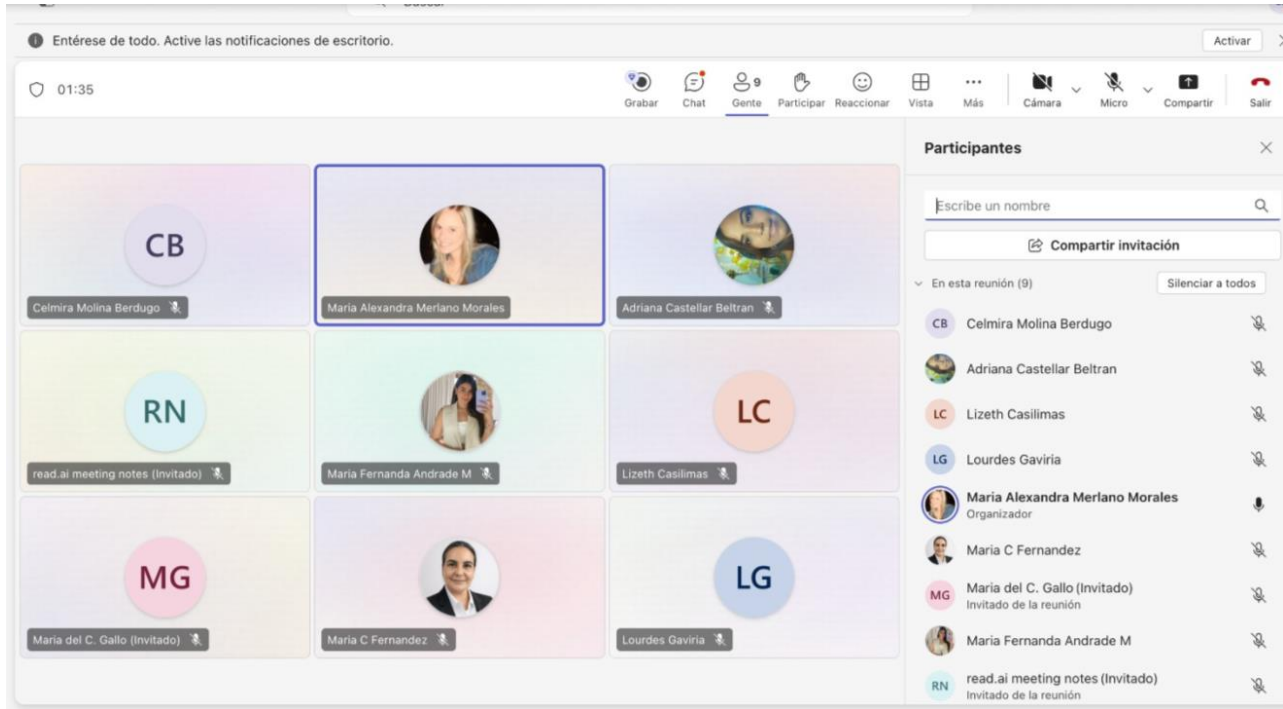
Entérese de todo. Active las notificaciones de escritorio.

Activar

01:35

Grabar Chat 9 Gente Participar Reaccionar Vista Más Cámara Micro Compartir Salir

CB
Celmira Molina Berdugo

Maria Alexandra Merlano Morales

Adriana Castellar Beltran

RN
read.ai meeting notes (Invitado)

Maria Fernanda Andrade M

LC
Lizeth Casilimas

MG
Maria del C. Gallo (Invitado)

Maria C Fernandez

LG
Lourdes Gaviria

Participantes

Escribe un nombre

Compartir invitación

En esta reunión (9)

Silenciar a todos

CB Celmira Molina Berdugo

Adriana Castellar Beltran

LC Lizeth Casilimas

LG Lourdes Gaviria

Maria Alexandra Merlano Morales
Organizador

Maria C Fernandez

MG Maria del C. Gallo (Invitado)
Invitado de la reunión

Maria Fernanda Andrade M

RN read.ai meeting notes (Invitado)
Invitado de la reunión